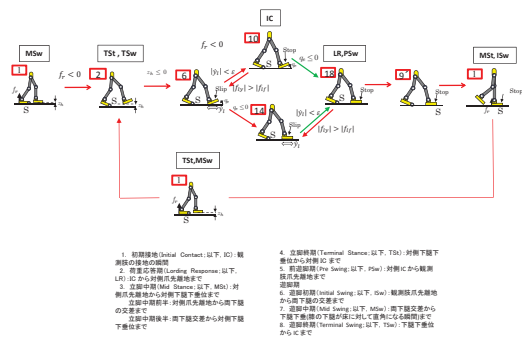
IC

MSw

TSt , TSw

LR, PSw

MSt, ISw

$f_r < 0$

$f_r < 0$

$v_b \leq 0$

$v_b \leq 0$

$|y_l| < \epsilon$

$|f_{lf}| > |f_{lr}|$

$|y_l| < \epsilon$

$|f_{lf}| > |f_{lr}|$

Stop

Stop

Stop

Stop

Stop

1

2

6

10

18

9

1

14

1

S

S

S

S

S

S

S

TSt,MSw

1. 初期接地(Initial Contact;以下、IC):観測脚の接地の瞬間
2. 荷重応答期(Lording Response;以下、LR):IC から対側爪先離地まで
3. 立脚中期(Mid Stance;以下、MSt):対側爪先離地から対側下腿が垂位まで
立脚中期前半:対側爪先離地から両下腿の交差まで
立脚中期後半:両下腿交差から対側下腿下垂位まで

4. 立脚終期(Terminal Stance;以下、TSt):対側下腿下垂位から対側 IC まで
5. 前遊脚期(Pre Swing;以下、PSw):対側 IC から観測脚爪先離地まで
遊脚期
6. 遊脚初期(Initial Swing;以下、ISw):観測脚爪先離地から両下腿の交差まで
7. 遊脚中期(Mid Swing;以下、MSw):両下腿交差から下腿下垂(脛の下腿が床に対して直角になる瞬間)まで
8. 遊脚終期(Terminal Swing;以下、TSw):下腿下垂位からICまで